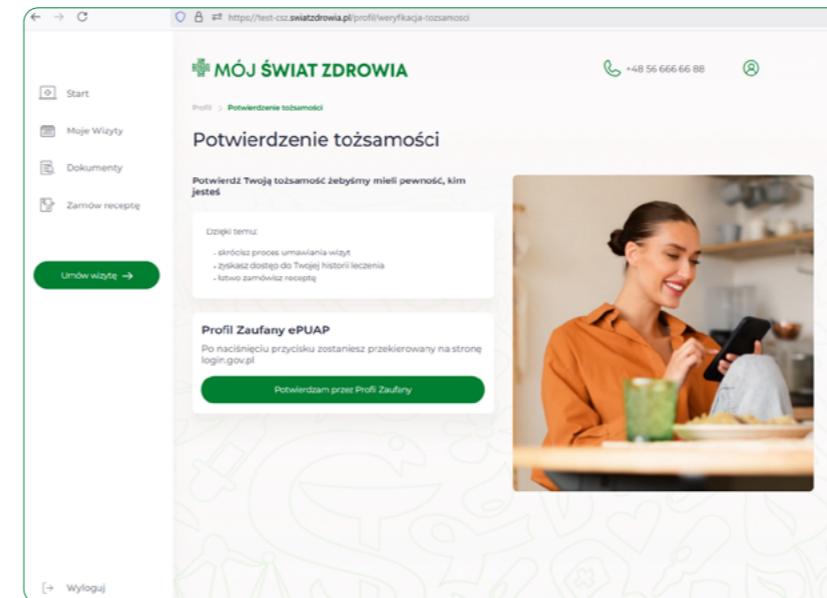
https://test-csz.swiatzdrowia.pl/profil/weryfikacja-tozsamosci

Start

Moje Wizyty

Dokumenty

Zamów receptę

Umów wizytę →

Wyloguj

MÓJ ŚWIAT ZDROWIA

+48 56 666 66 88

Profil > Potwierdzenie tożsamości

Potwierdzenie tożsamości

Potwierdź Twoją tożsamość żebyśmy mieli pewność, kim jesteś

Dzięki temu:

- skrócisz proces umawiania wizyt
- zyskasz dostęp do Twojej historii leczenia
- łatwo zamówisz receptę

Profil Zaufany ePUAP

Po naciśnięciu przycisku zostaniesz przekierowany na stronę login.gov.pl

Potwierdzam przez Profil Zaufany